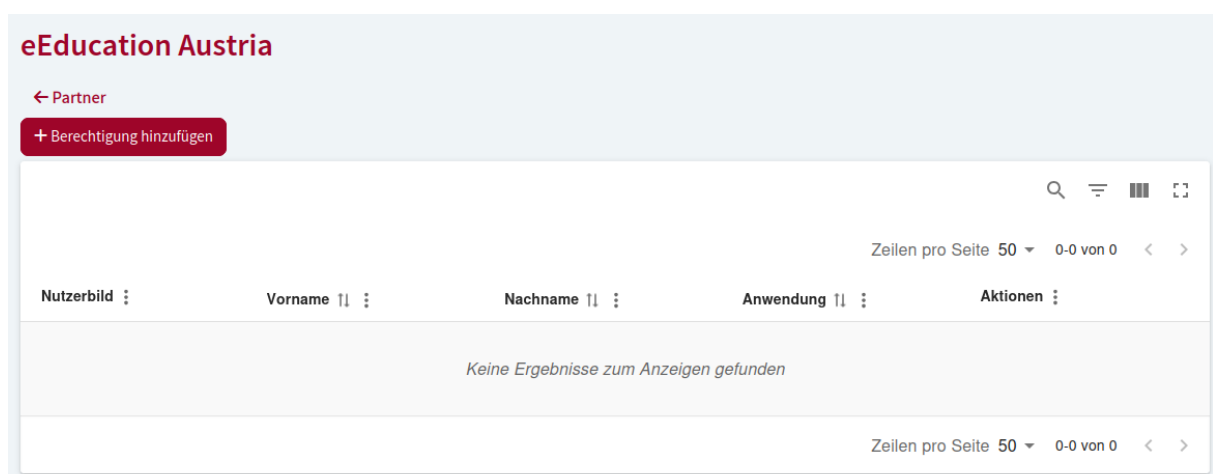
eEducation Austria

← Partner

+ Berechtigung hinzufügen

Zeilen pro Seite 50 ▾ 0-0 von 0

| Nutzerbild | Vorname | Nachname | Anwendung | Aktionen |
|---|---|---|---|---|

Keine Ergebnisse zum Anzeigen gefunden

Zeilen pro Seite 50 ▾ 0-0 von 0